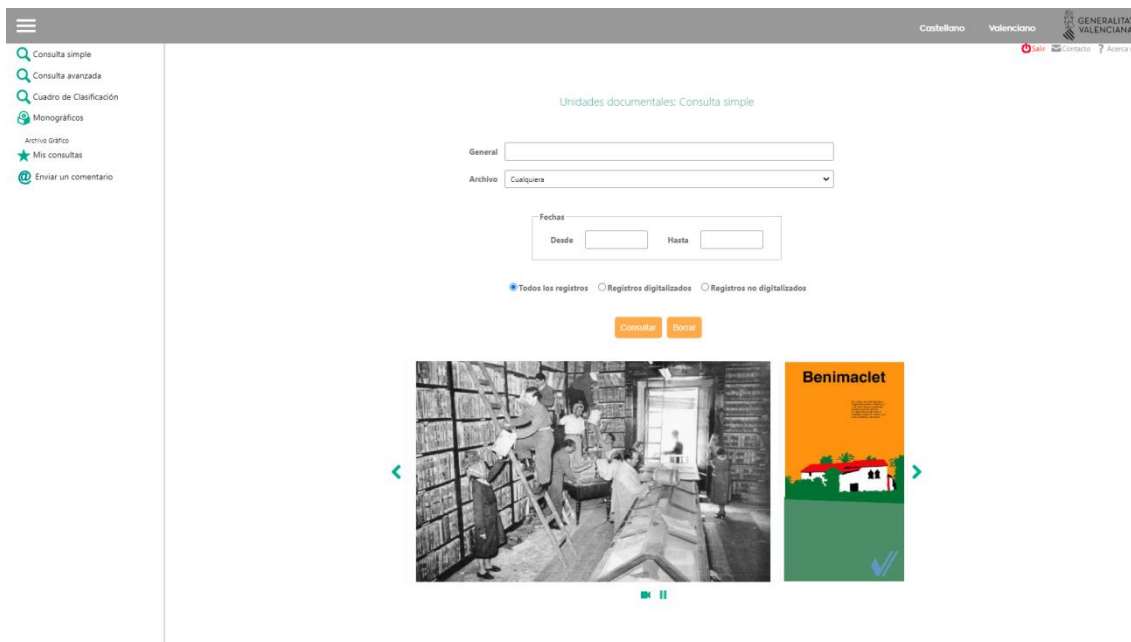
Castellano Valenciano GENERALITAT VALENCIANA

Salir Contacto Acerca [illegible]

Consulta simple
Consulta avanzada
Cuadro de Clasificación
Monográficos
Archivo Gráfico
Mis consultas
Enviar un comentario

Unidades documentales: Consulta simple

General
Archivo Cualquiera

Fechas
Desde Hasta

Todos los registros Registros digitalizados Registros no digitalizados

Consultar Borrar

Benimaclet